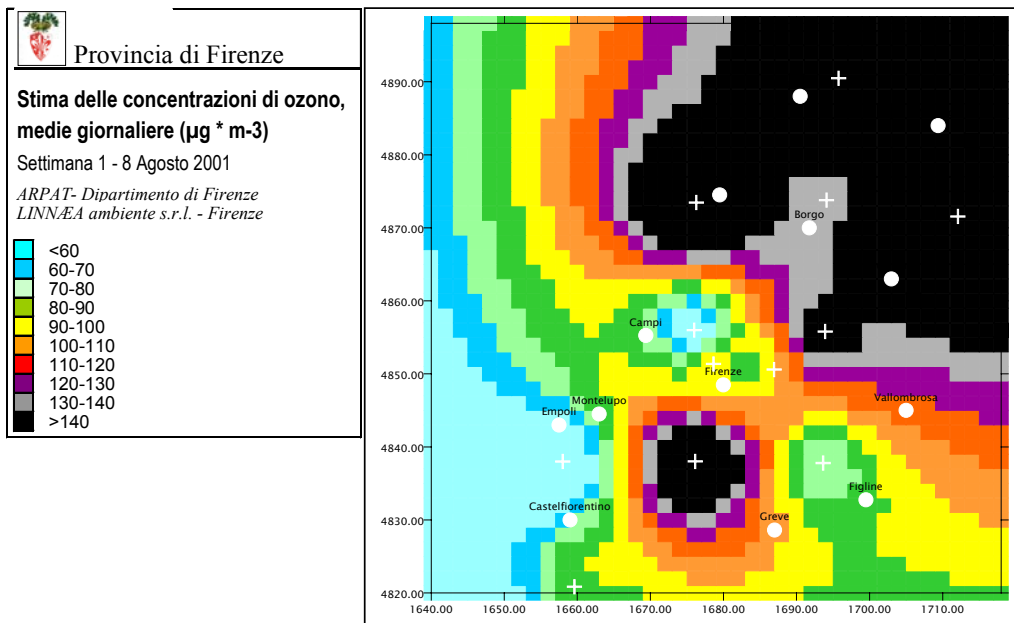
Provincia di Firenze

Stima delle concentrazioni di ozono, medie giornaliere (µg * m-3)

Settimana 1 - 8 Agosto 2001

ARPAT- Dipartimento di Firenze
LINNÆA ambiente s.r.l. - Firenze

<60
60-70
70-80
80-90
90-100
100-110
110-120
120-130
130-140
>140

4890.00
4880.00
4870.00
4860.00
4850.00
4840.00
4830.00
4820.00

Borgo
Campi
Firenze
Montelupo
Empoli
Vallombrosa
Figline
Castelfiorentino
Greve

1640.00
1650.00
1660.00
1670.00
1680.00
1690.00
1700.00
1710.00